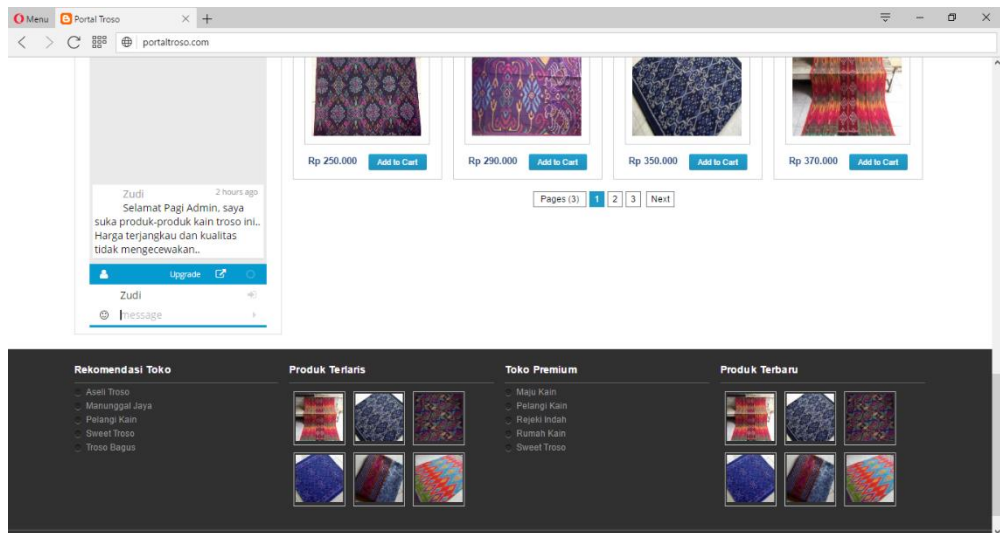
Menu
Portal Troso
portaltroso.com

Rp 250.000 Add to Cart
Rp 290.000 Add to Cart
Rp 350.000 Add to Cart
Rp 370.000 Add to Cart

Pages (3) 1 2 3 Next

Zudi 2 hours ago
Selamat Pagi Admin, saya suka produk-produk kain troso ini.. Harga terjangkau dan kualitas tidak mengecewakan..

Upgrade

Zudi
message

Rekomendasi Toko
Aseli Troso
Manunggal Jaya
Pelangi Kain
Sweet Troso
Troso Bagus

Produk Terlaris

Toko Premium
Maju Kain
Pelangi Kain
Rejeki Indah
Rumah Kain
Sweet Troso

Produk Terbaru